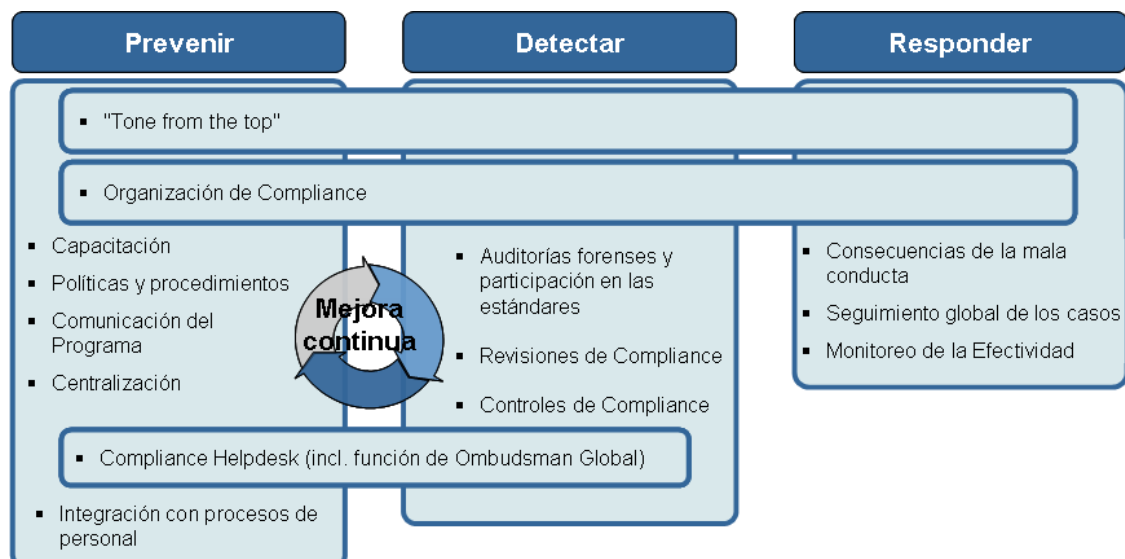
Prevenir

Detectar

Responder

"Tone from the top"

Organización de Compliance

Capacitación

Políticas y procedimientos

Comunicación del Programa

Centralización

Mejora continua

Auditorías forenses y participación en las estándares

Revisiones de Compliance

Controles de Compliance

Consecuencias de la mala conducta

Seguimiento global de los casos

Monitoreo de la Efectividad

Compliance Helpdesk (incl. función de Ombudsman Global)

Integración con procesos de personal